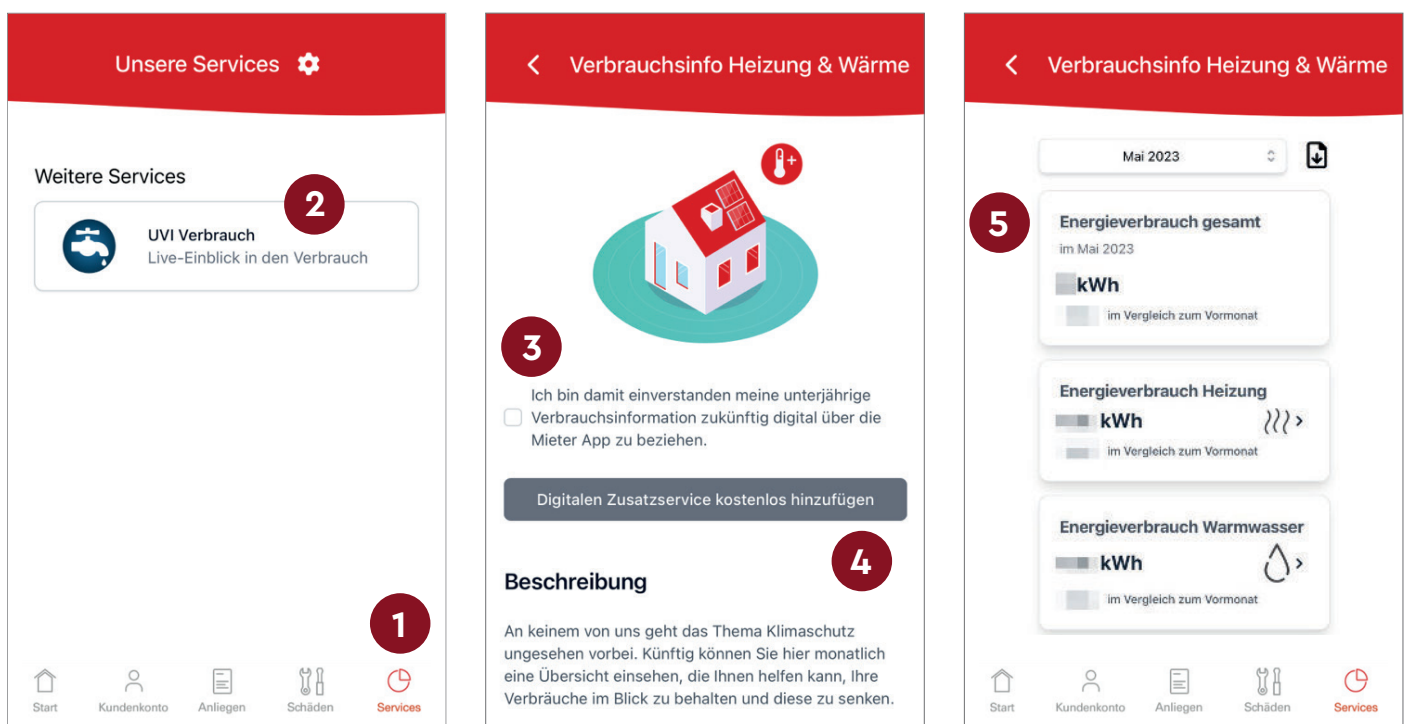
Unsere Services

Weitere Services

2

UVI Verbrauch
Live-Einblick in den Verbrauch

1

Start Kundenkonto Anliegen Schäden Services

Verbrauchsinfo Heizung & Wärme

3

Ich bin damit einverstanden meine unterjährige Verbrauchsinformation zukünftig digital über die Mieter App zu beziehen.

Digitalen Zusatzservice kostenlos hinzufügen

4

Beschreibung

An keinem von uns geht das Thema Klimaschutz ungesehen vorbei. Künftig können Sie hier monatlich eine Übersicht einsehen, die Ihnen helfen kann, Ihre Verbräuche im Blick zu behalten und diese zu senken.

Verbrauchsinfo Heizung & Wärme

Mai 2023

5

Energieverbrauch gesamt
im Mai 2023
kWh
im Vergleich zum Vormonat

Energieverbrauch Heizung
kWh
im Vergleich zum Vormonat

Energieverbrauch Warmwasser
kWh
im Vergleich zum Vormonat

Start Kundenkonto Anliegen Schäden Services